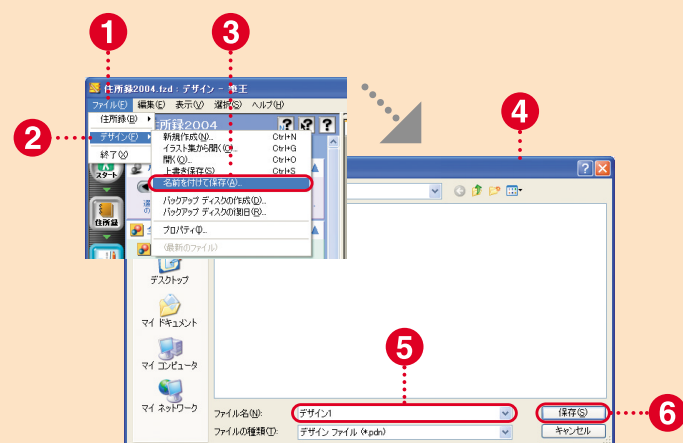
1
2
3
4
5
6

住所録2004.fzd : デザイン - 地王
ファイル(F) 編集(E) 表示(V) 選択(S) ヘルプ(H)
住所録(E)
デザイン(E)
終了(X)
新規作成(N)... Ctrl+N
イラスト集から開く(O)... Ctrl+G
開く(O)... Ctrl+O
上書き保存(S) Ctrl+S
名前を付けて保存(A)...
バックアップ ディスクの作成(B)...
バックアップ ディスクの復旧(R)...
プロパティ(I)...
(最新のファイル)
住所録2004
スタート
住所録

デスクトップ
マイ ドキュメント
マイ コンピュータ
マイ ネットワーク
ファイル名(N): デザイン1
ファイルの種類(T): デザイン ファイル (*.pdn)
保存(S)
キャンセル